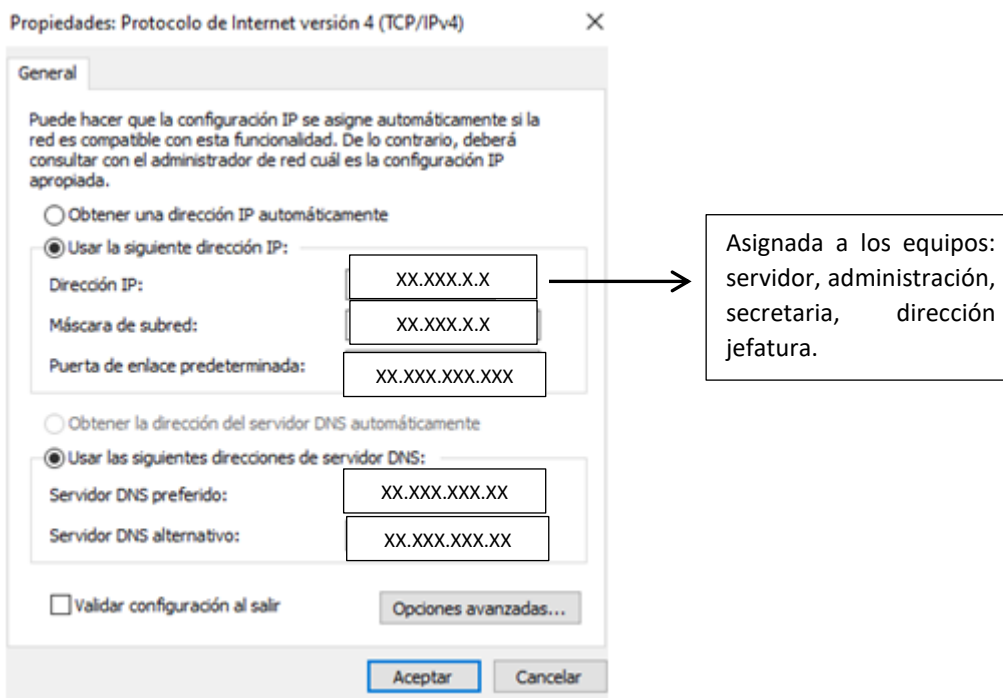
Propiedades: Protocolo de Internet versión 4 (TCP/IPv4)

×

General

Puede hacer que la configuración IP se asigne automáticamente si la red es compatible con esta funcionalidad. De lo contrario, deberá consultar con el administrador de red cuál es la configuración IP apropiada.

Obtener una dirección IP automáticamente

Usar la siguiente dirección IP:

Dirección IP: XX.XXX.X.X

Máscara de subred: XX.XXX.X.X

Puerta de enlace predeterminada: XX.XXX.XXX.XXX

Obtener la dirección del servidor DNS automáticamente

Usar las siguientes direcciones de servidor DNS:

Servidor DNS preferido: XX.XXX.XXX.XX

Servidor DNS alternativo: XX.XXX.XXX.XX

Validar configuración al salir

Opciones avanzadas...

Aceptar

Cancelar

Asignada a los equipos: servidor, administración, secretaria, dirección jefatura.